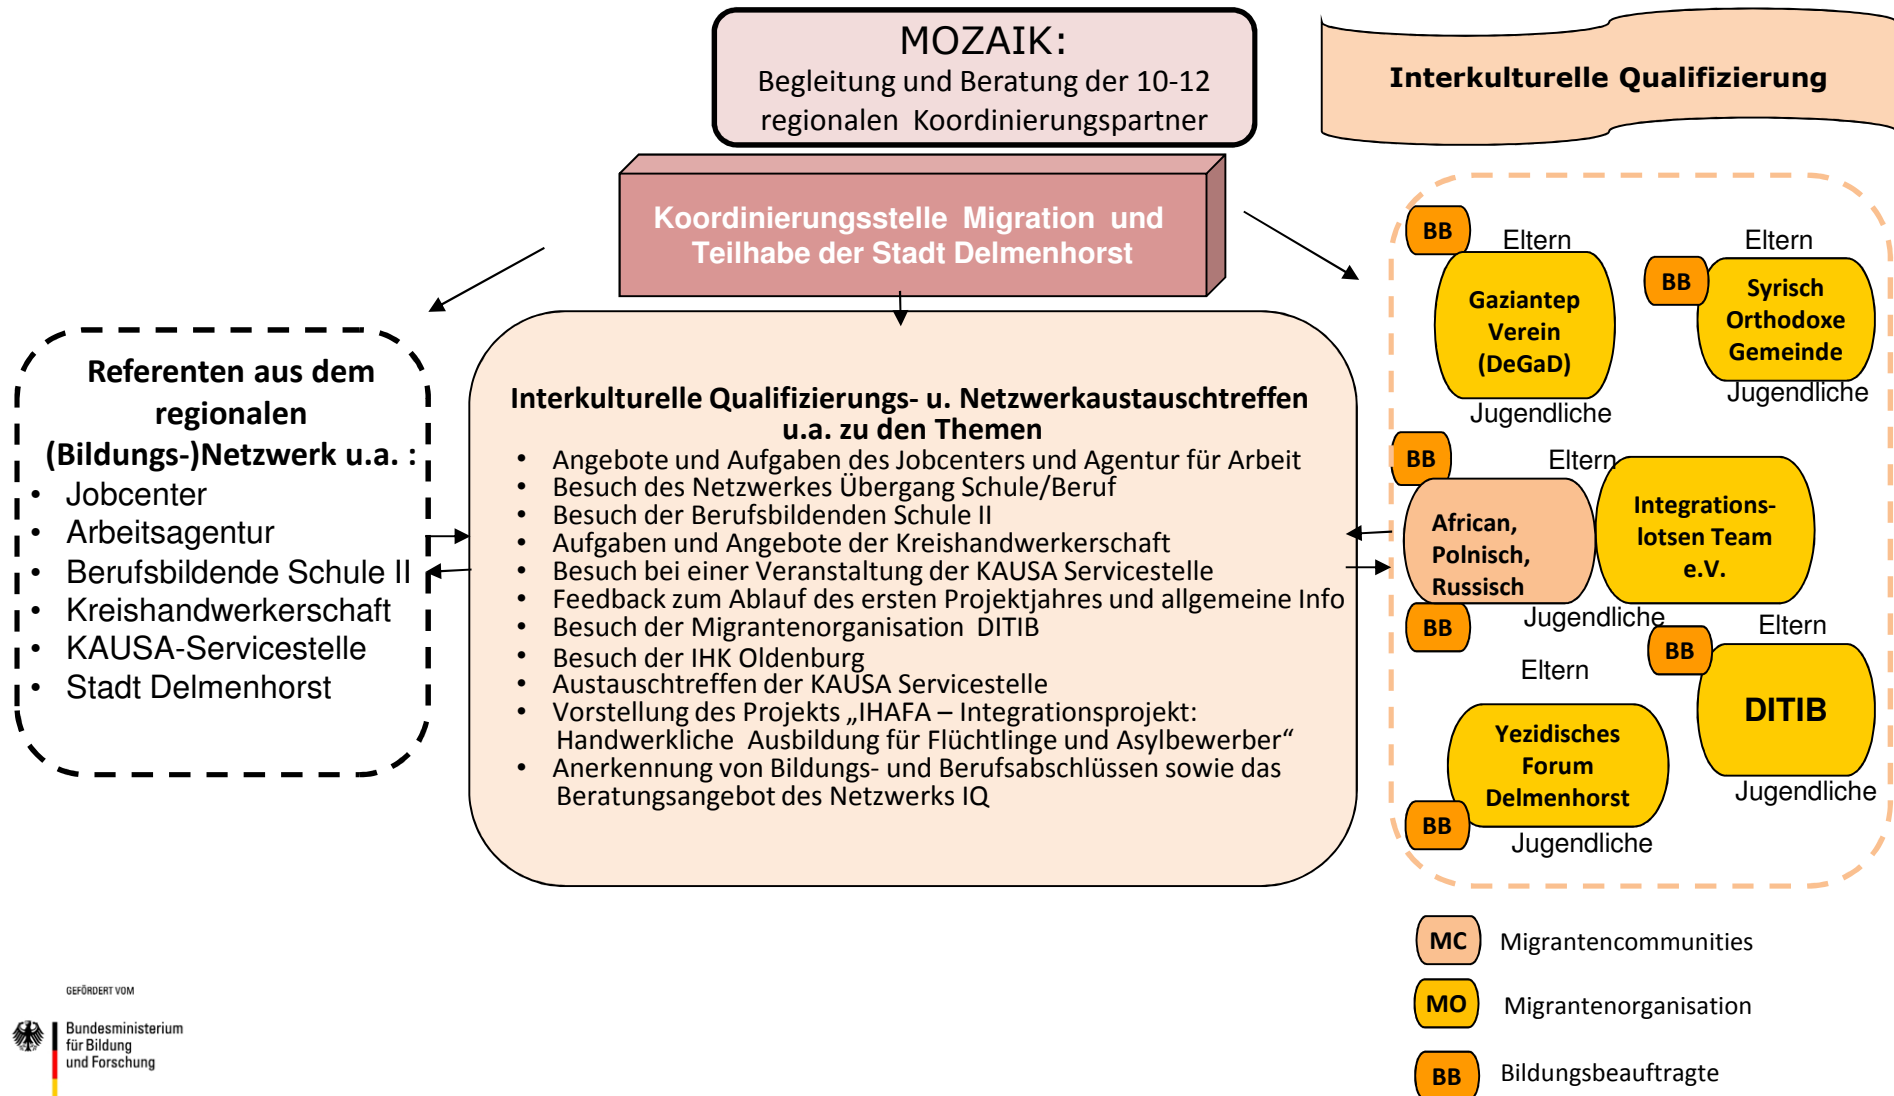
MOZAIK:
Begleitung und Beratung der 10-12 regionalen Koordinierungspartner

Interkulturelle Qualifizierung

Koordinierungsstelle Migration und Teilhabe der Stadt Delmenhorst

Referenten aus dem regionalen (Bildungs-)Netzwerk u.a. :
• Jobcenter
• Arbeitsagentur
• Berufsbildende Schule II
• Kreishandwerkerschaft
• KAUSA-Servicestelle
• Stadt Delmenhorst

Interkulturelle Qualifizierungs- u. Netzwerkaustauschtreffen u.a. zu den Themen
• Angebote und Aufgaben des Jobcenters und Agentur für Arbeit
• Besuch des Netzwerkes Übergang Schule/Beruf
• Besuch der Berufsbildenden Schule II
• Aufgaben und Angebote der Kreishandwerkerschaft
• Besuch bei einer Veranstaltung der KAUSA Servicestelle
• Feedback zum Ablauf des ersten Projektjahres und allgemeine Info
• Besuch der Migrantenorganisation DITIB
• Besuch der IHK Oldenburg
• Austauschtreffen der KAUSA Servicestelle
• Vorstellung des Projekts „IHAFA – Integrationsprojekt: Handwerkliche Ausbildung für Flüchtlinge und Asylbewerber“
• Anerkennung von Bildungs- und Berufsabschlüssen sowie das Beratungsangebot des Netzwerks IQ

BB
Eltern
Gaziantep Verein (DeGaD)
Jugendliche

BB
Eltern
Syrisch Orthodoxe Gemeinde
Jugendliche

BB
Eltern
African, Polnisch, Russisch
Integrations-lotsen Team e.V.
BB
Jugendliche

BB
Eltern
DITIB
Jugendliche

Eltern
Yezidisches Forum Delmenhorst
BB
Jugendliche

MC Migrantencommunities
MO Migrantenorganisation
BB Bildungsbeauftragte

GEFÖRDERT VOM
Bundesministerium für Bildung und Forschung